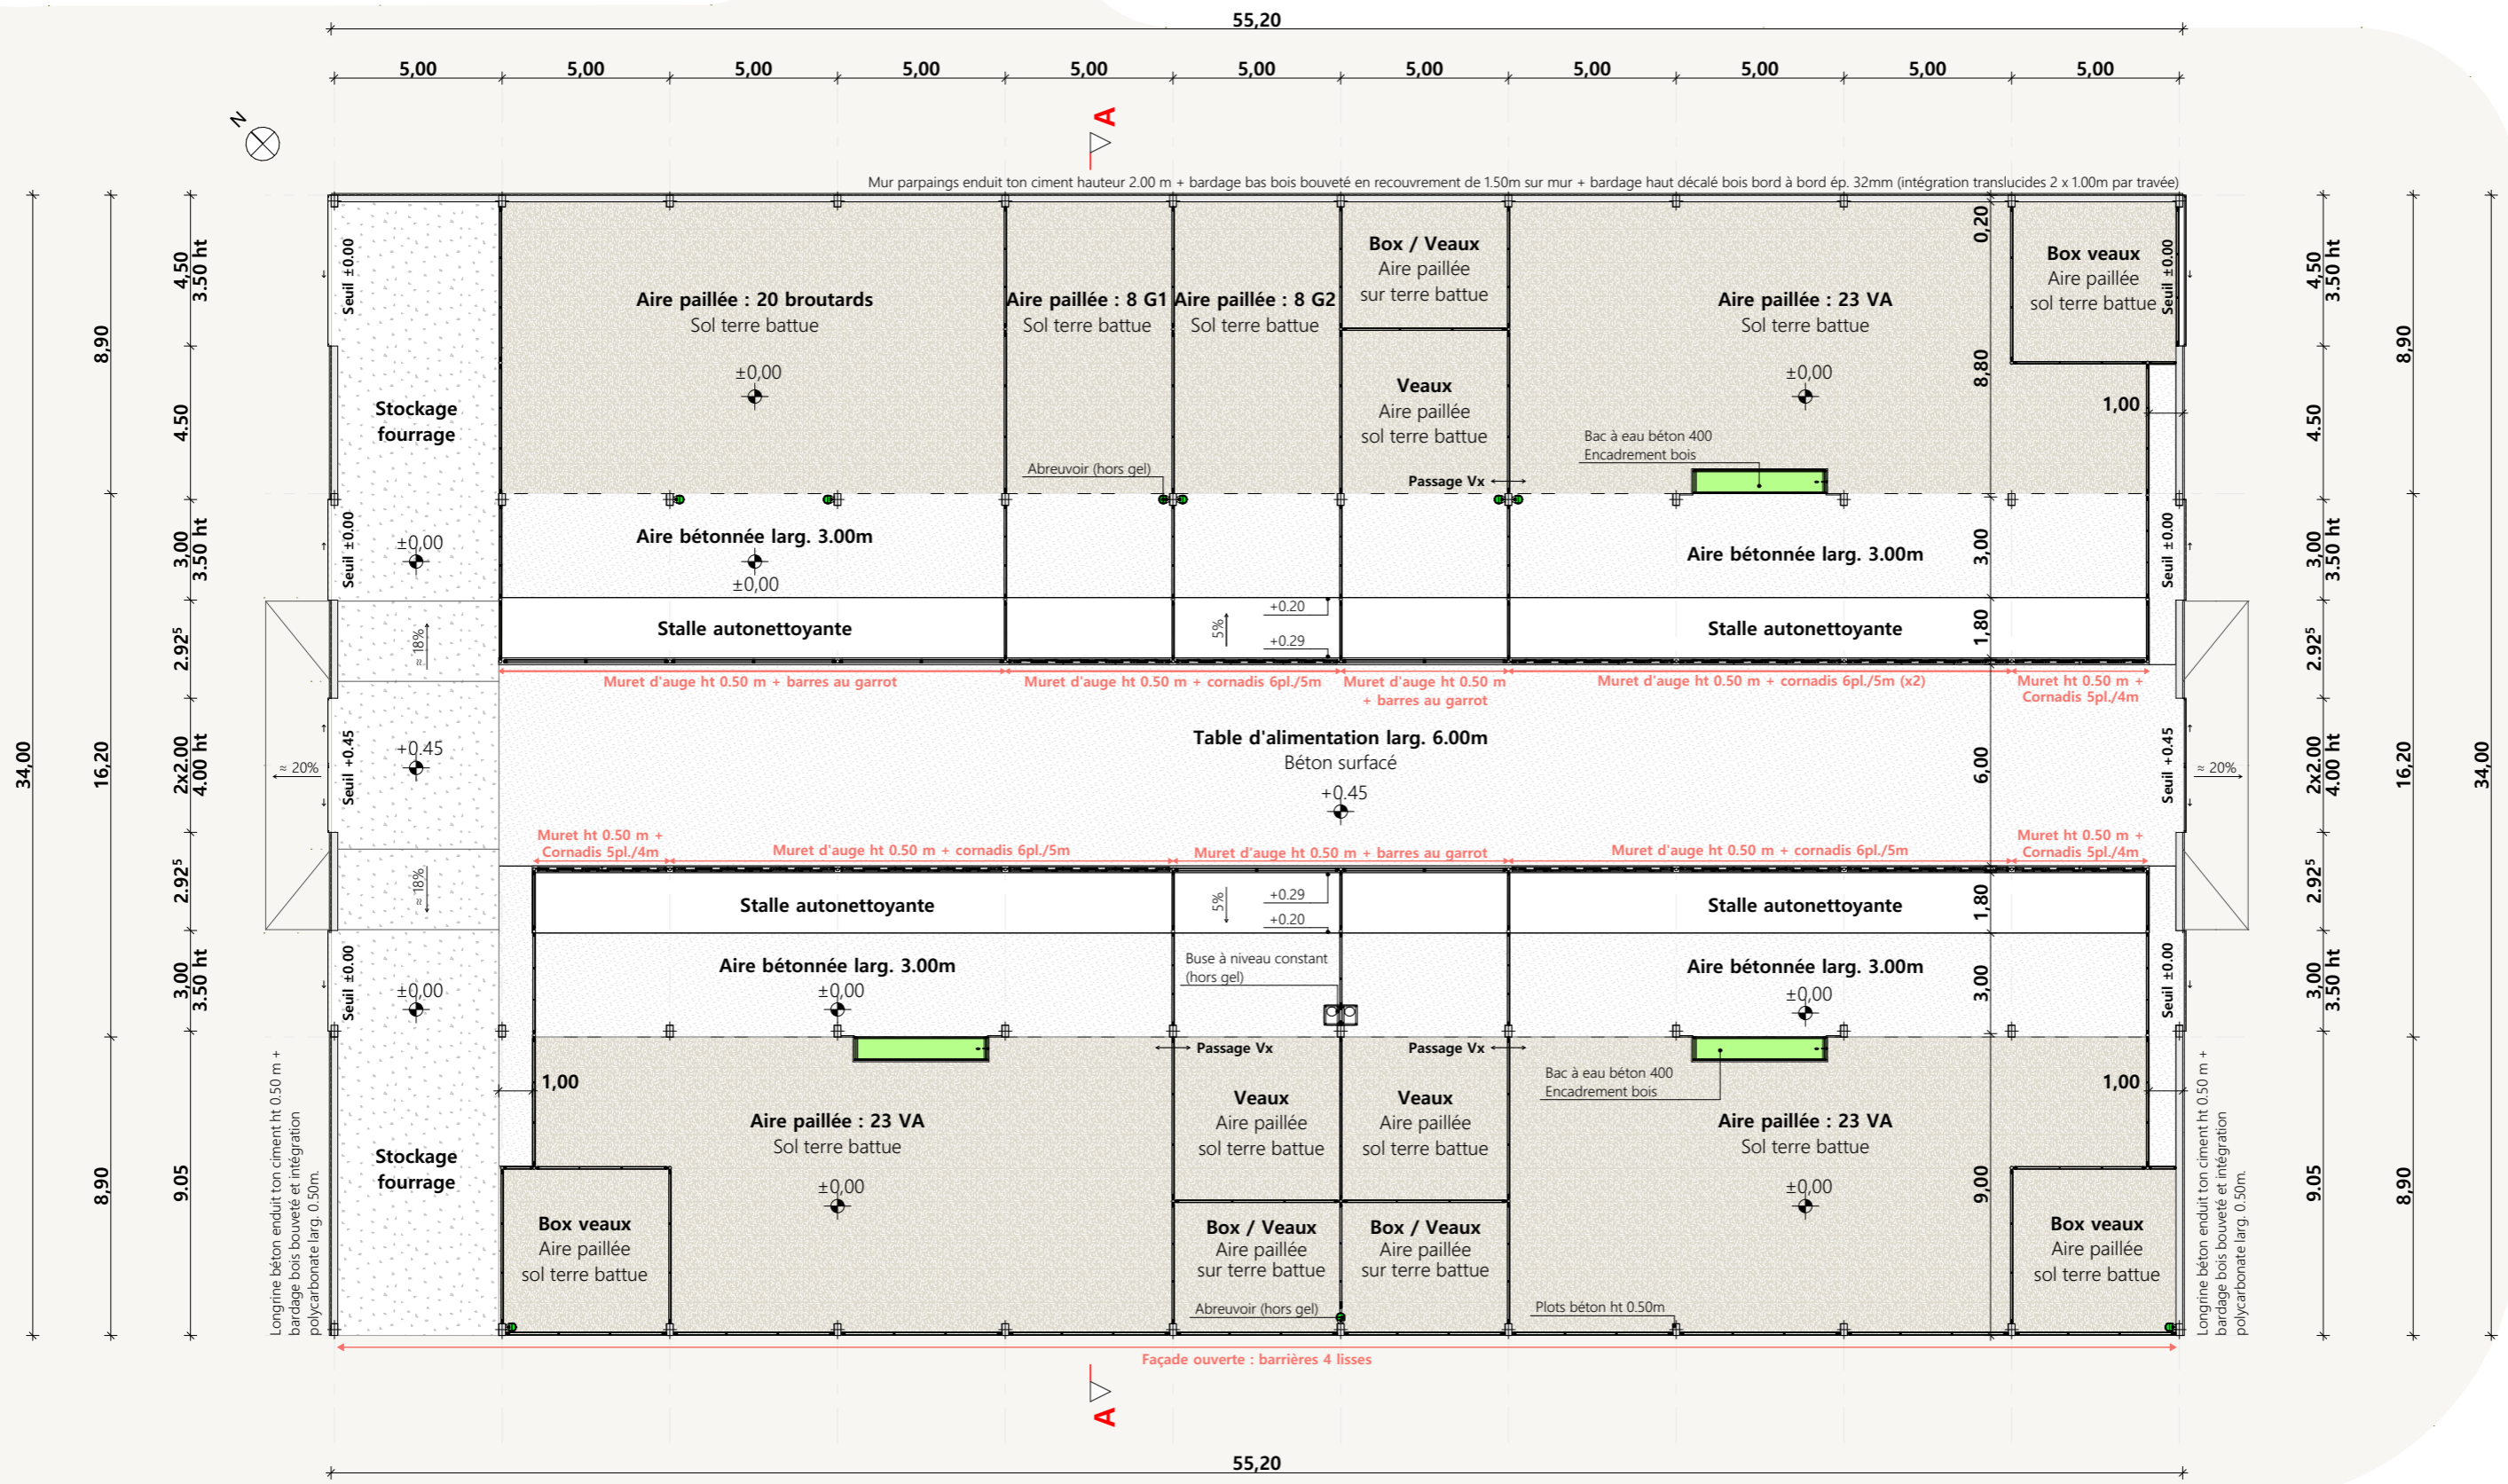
55,20

5,00 5,00 5,00 5,00 5,00 5,00 5,00 5,00 5,00 5,00 5,00

N

A

Mur parpaings enduit ton ciment hauteur 2.00 m + bardage bas bois bouveté en recouvrement de 1.50m sur mur + bardage haut décalé bois bord à bord ép. 32mm (intégration translucides 2 x 1.00m par travée)

Seuil ±0.00

Stockage fourrage

Aire paillée : 20 broutards
Sol terre battue
±0,00

Aire paillée : 8 G1
Sol terre battue

Aire paillée : 8 G2
Sol terre battue

Box / Veaux
Aire paillée
sur terre battue

Veaux
Aire paillée
sol terre battue

Aire paillée : 23 VA
Sol terre battue
±0,00

Box veaux
Aire paillée
sol terre battue

0,20
8,80
1,00

Abreuvoir (hors gel)
Bac à eau béton 400
Encadrement bois
Passage Vx

±0,00
Aire bétonnée larg. 3.00m
±0,00

Aire bétonnée larg. 3.00m
3,00

Stalle autonettoyante
5%
+0.20
+0.29
Stalle autonettoyante
1,80
≈ 18%

Muret d'auge ht 0.50 m + barres au garrot
Muret d'auge ht 0.50 m + cornadis 6pl./5m
Muret d'auge ht 0.50 m + barres au garrot
Muret d'auge ht 0.50 m + cornadis 6pl./5m (x2)
Muret ht 0.50 m + Cornadis 5pl./4m

Seuil +0.45
+0,45
≈ 20%
Table d'alimentation larg. 6.00m
Béton surfacé
+0.45
6,00

Muret ht 0.50 m + Cornadis 5pl./4m
Muret d'auge ht 0.50 m + cornadis 6pl./5m
Muret d'auge ht 0.50 m + barres au garrot
Muret d'auge ht 0.50 m + cornadis 6pl./5m
Muret ht 0.50 m + Cornadis 5pl./4m

Stalle autonettoyante
5%
+0.29
+0.20
Stalle autonettoyante
1,80

Aire bétonnée larg. 3.00m
±0,00
Buse à niveau constant (hors gel)
Aire bétonnée larg. 3.00m
±0,00
3,00

Passage Vx
Passage Vx
Bac à eau béton 400
Encadrement bois
1,00
1,00

Stockage fourrage

Aire paillée : 23 VA
Sol terre battue
±0,00

Veaux
Aire paillée
sol terre battue

Veaux
Aire paillée
sol terre battue

Aire paillée : 23 VA
Sol terre battue
±0,00
9,00

Box veaux
Aire paillée
sol terre battue

Box / Veaux
Aire paillée
sur terre battue

Box / Veaux
Aire paillée
sur terre battue

Box veaux
Aire paillée
sol terre battue

Abreuvoir (hors gel)
Plots béton ht 0.50m

Longrine béton enduit ton ciment ht 0.50 m + bardage bois bouveté et intégration polycarbonate larg. 0.50m.

Façade ouverte : barrières 4 lisses

A

55,20

34,00 8,90 16,20 8,90
4,50 3,50 ht 4,50 3,00 3,50 ht 2,92⁵ 2x2.00 4.00 ht 2,92⁵ 3,00 3,50 ht 9,05